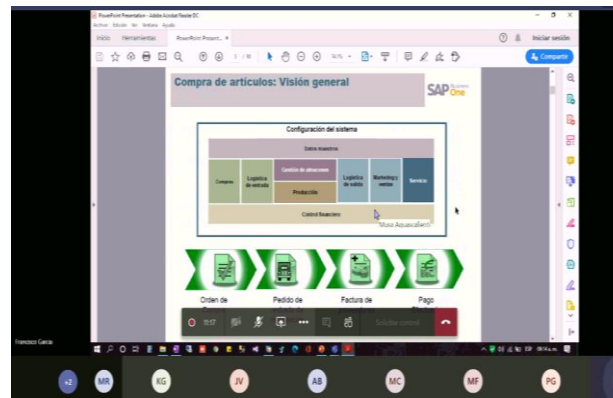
PowerPoint Presentation - Adobe Acrobat Reader DC

Archivo Edición Ver Ventana Ayuda

Inicio Herramientas PowerPoint Present... ×

Iniciar sesión

1 / 16

Compartir

Compra de artículos: Visión general

SAP Business One

Configuración del sistema

Datos maestros

| Compras | Logística de entrada | Gestión de almacenes | Logística de salida | Marketing y ventas | Servicio |
|---|---|---|---|---|---|
| | | Producción | | | |

Control financiero

Mura Aguascaliente

Orden de

Pedido de

Factura de

Pago

Francisco Garcia

10:57

+2 MR KG JV AB MC MF PG